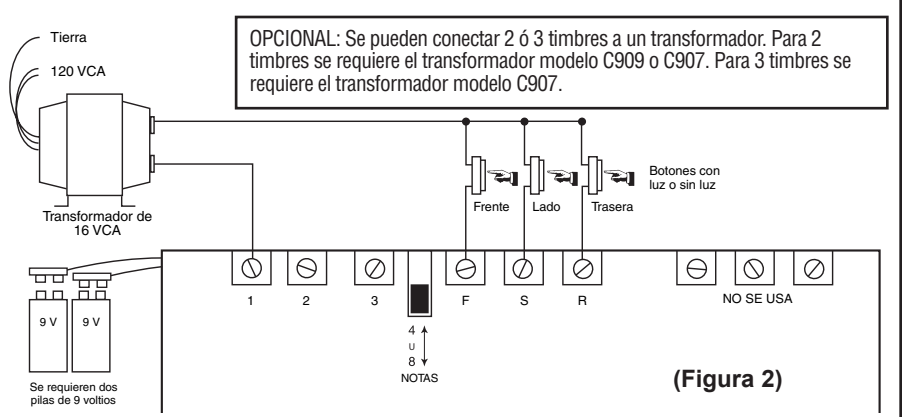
OPCIONAL: Se pueden conectar 2 ó 3 timbres a un transformador. Para 2 timbres se requiere el transformador modelo C909 o C907. Para 3 timbres se requiere el transformador modelo C907.

Tierra

120 VCA

Transformador de 16 VCA

Botones con luz o sin luz

Frente

Lado

Trasera

1

2

3

F

S

R

NO SE USA

9 V

9 V

Se requieren dos pilas de 9 voltios

4
u
8
NOTAS

(Figura 2)